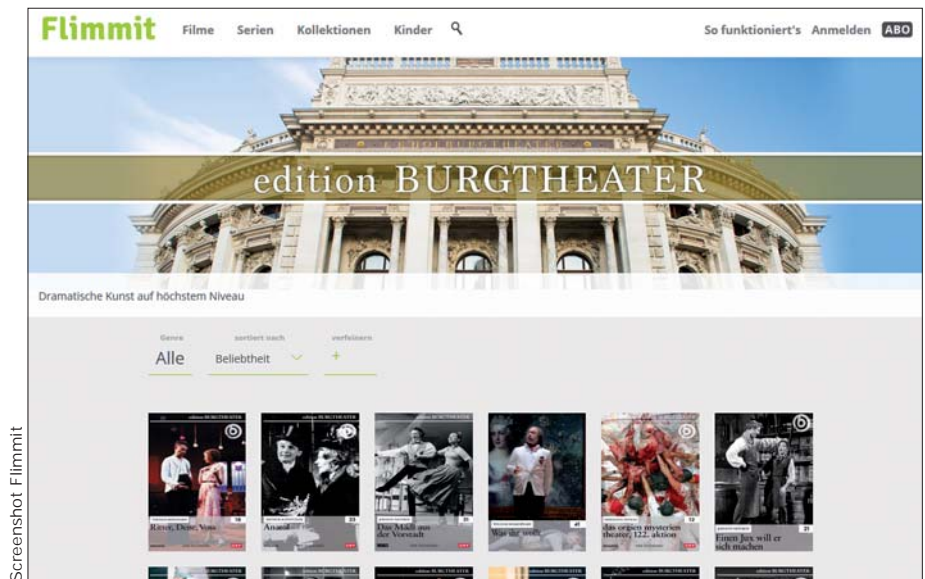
Flimmit Filme Serien Kollektionen Kinder

So funktioniert's Anmelden ABO

edition BURGTHEATER

Dramatische Kunst auf höchstem Niveau

Genre
Alle

sortiert nach
Beliebtheit

verfeinern
+

edition BURGTHEATER
Kasse, Dene, Voss

edition BURGTHEATER
Anatol

edition BURGTHEATER
Das Mädl aus der Vorstadt

edition BURGTHEATER
Was ihr wollt

edition BURGTHEATER
das orgien mysterien theater, 122. aktion

edition BURGTHEATER
Einen Jux will er sich machen

Screenshot Flimmit